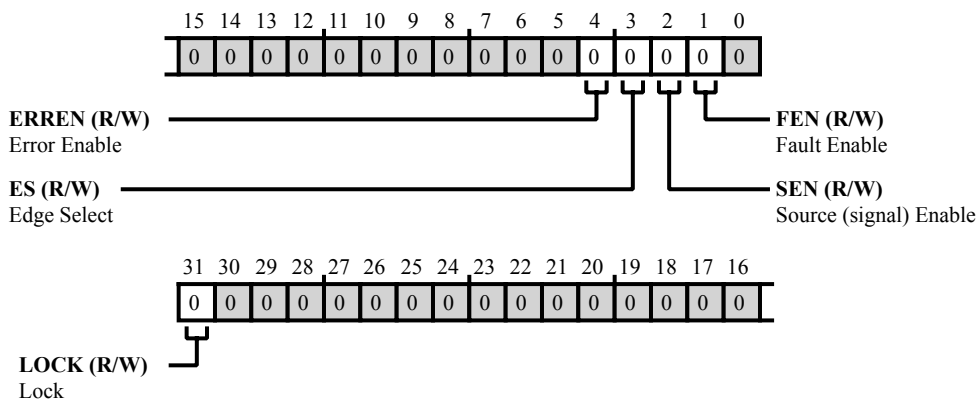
15 14 13 12 11 10 9 8 7 6 5 4 3 2 1 0

| 0 | 0 | 0 | 0 | 0 | 0 | 0 | 0 | 0 | 0 | 0 | 0 | 0 | 0 | 0 | 0 |
|---|---|---|---|---|---|---|---|---|---|---|---|---|---|---|---|

**ERREN (R/W)**
Error Enable

**FEN (R/W)**
Fault Enable

**ES (R/W)**
Edge Select

**SEN (R/W)**
Source (signal) Enable

31 30 29 28 27 26 25 24 23 22 21 20 19 18 17 16

| 0 | 0 | 0 | 0 | 0 | 0 | 0 | 0 | 0 | 0 | 0 | 0 | 0 | 0 | 0 | 0 |
|---|---|---|---|---|---|---|---|---|---|---|---|---|---|---|---|

**LOCK (R/W)**
Lock